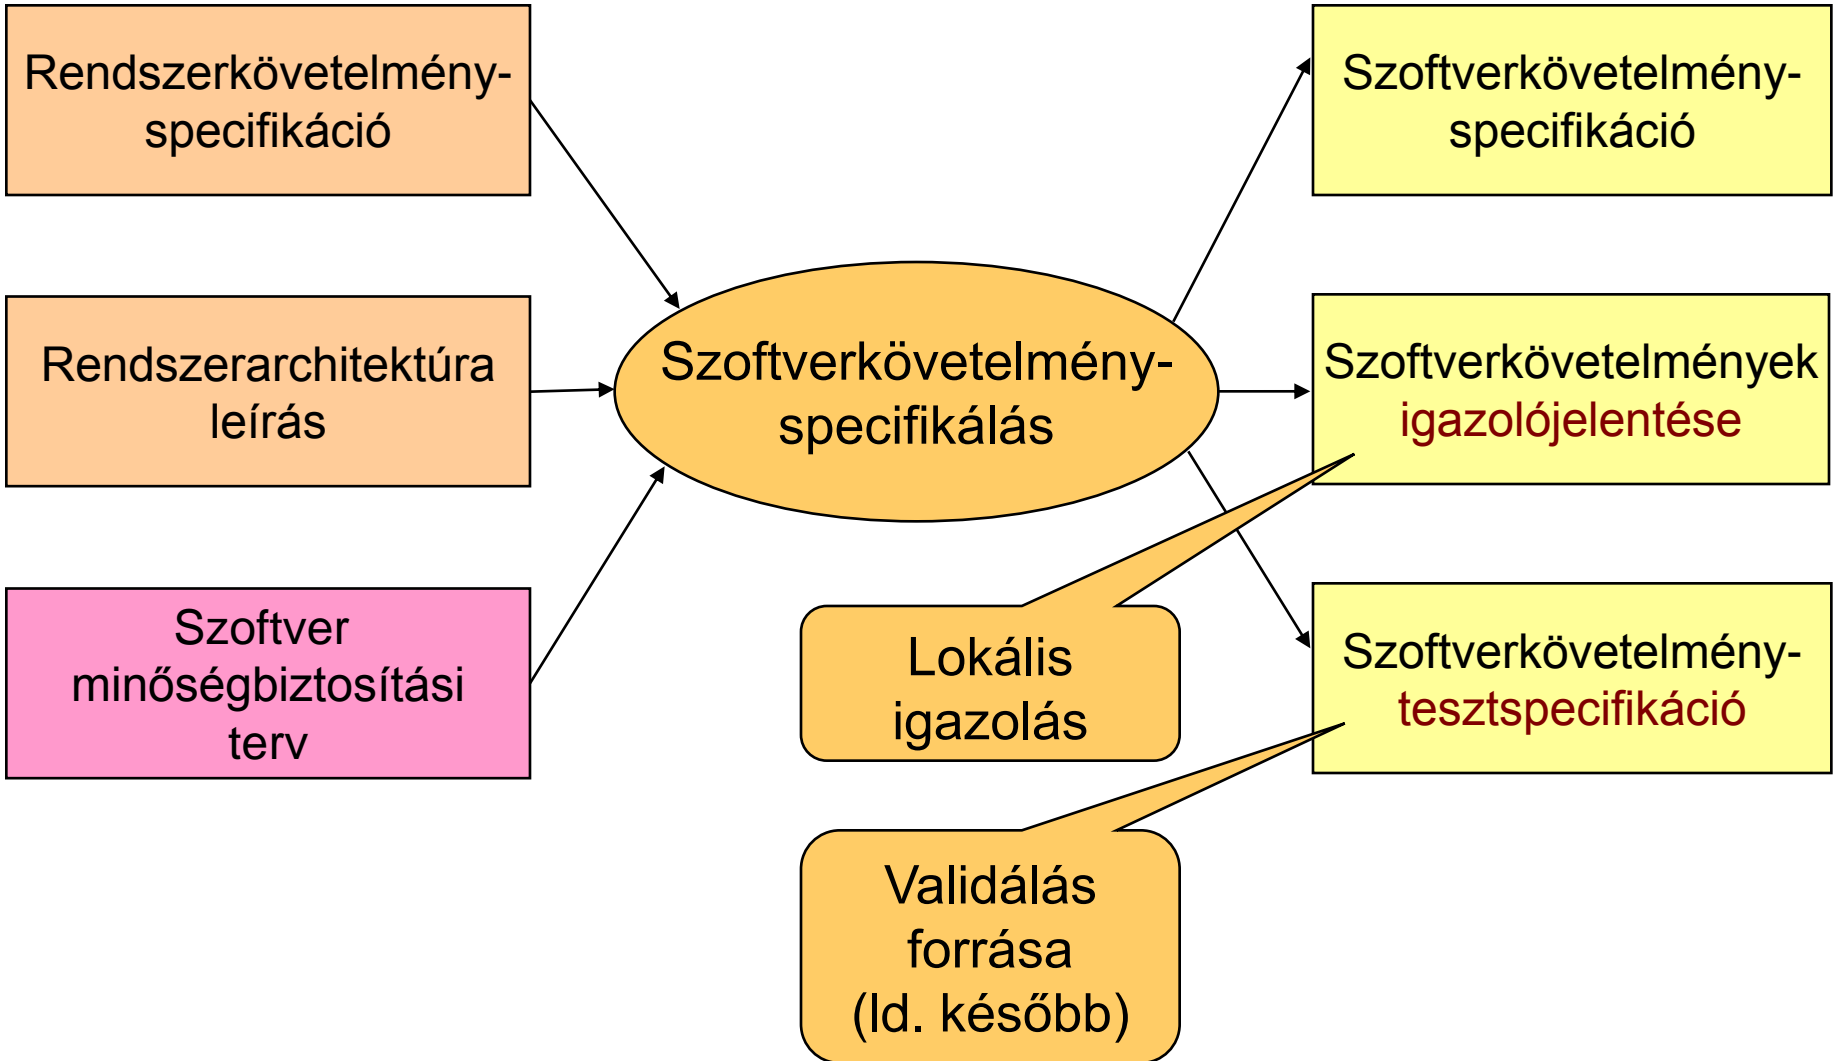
Rendszerkövetelmény-specifikáció

Rendszerarchitektúra leírás

Szoftver minőségbiztosítási terv

Szoftverkövetelmény-specifikálás

Szoftverkövetelmény-specifikáció

Szoftverkövetelmények igazolójelentése

Szoftverkövetelmény-tesztspecifikáció

Lokális igazolás

Validálás forrása (ld. később)